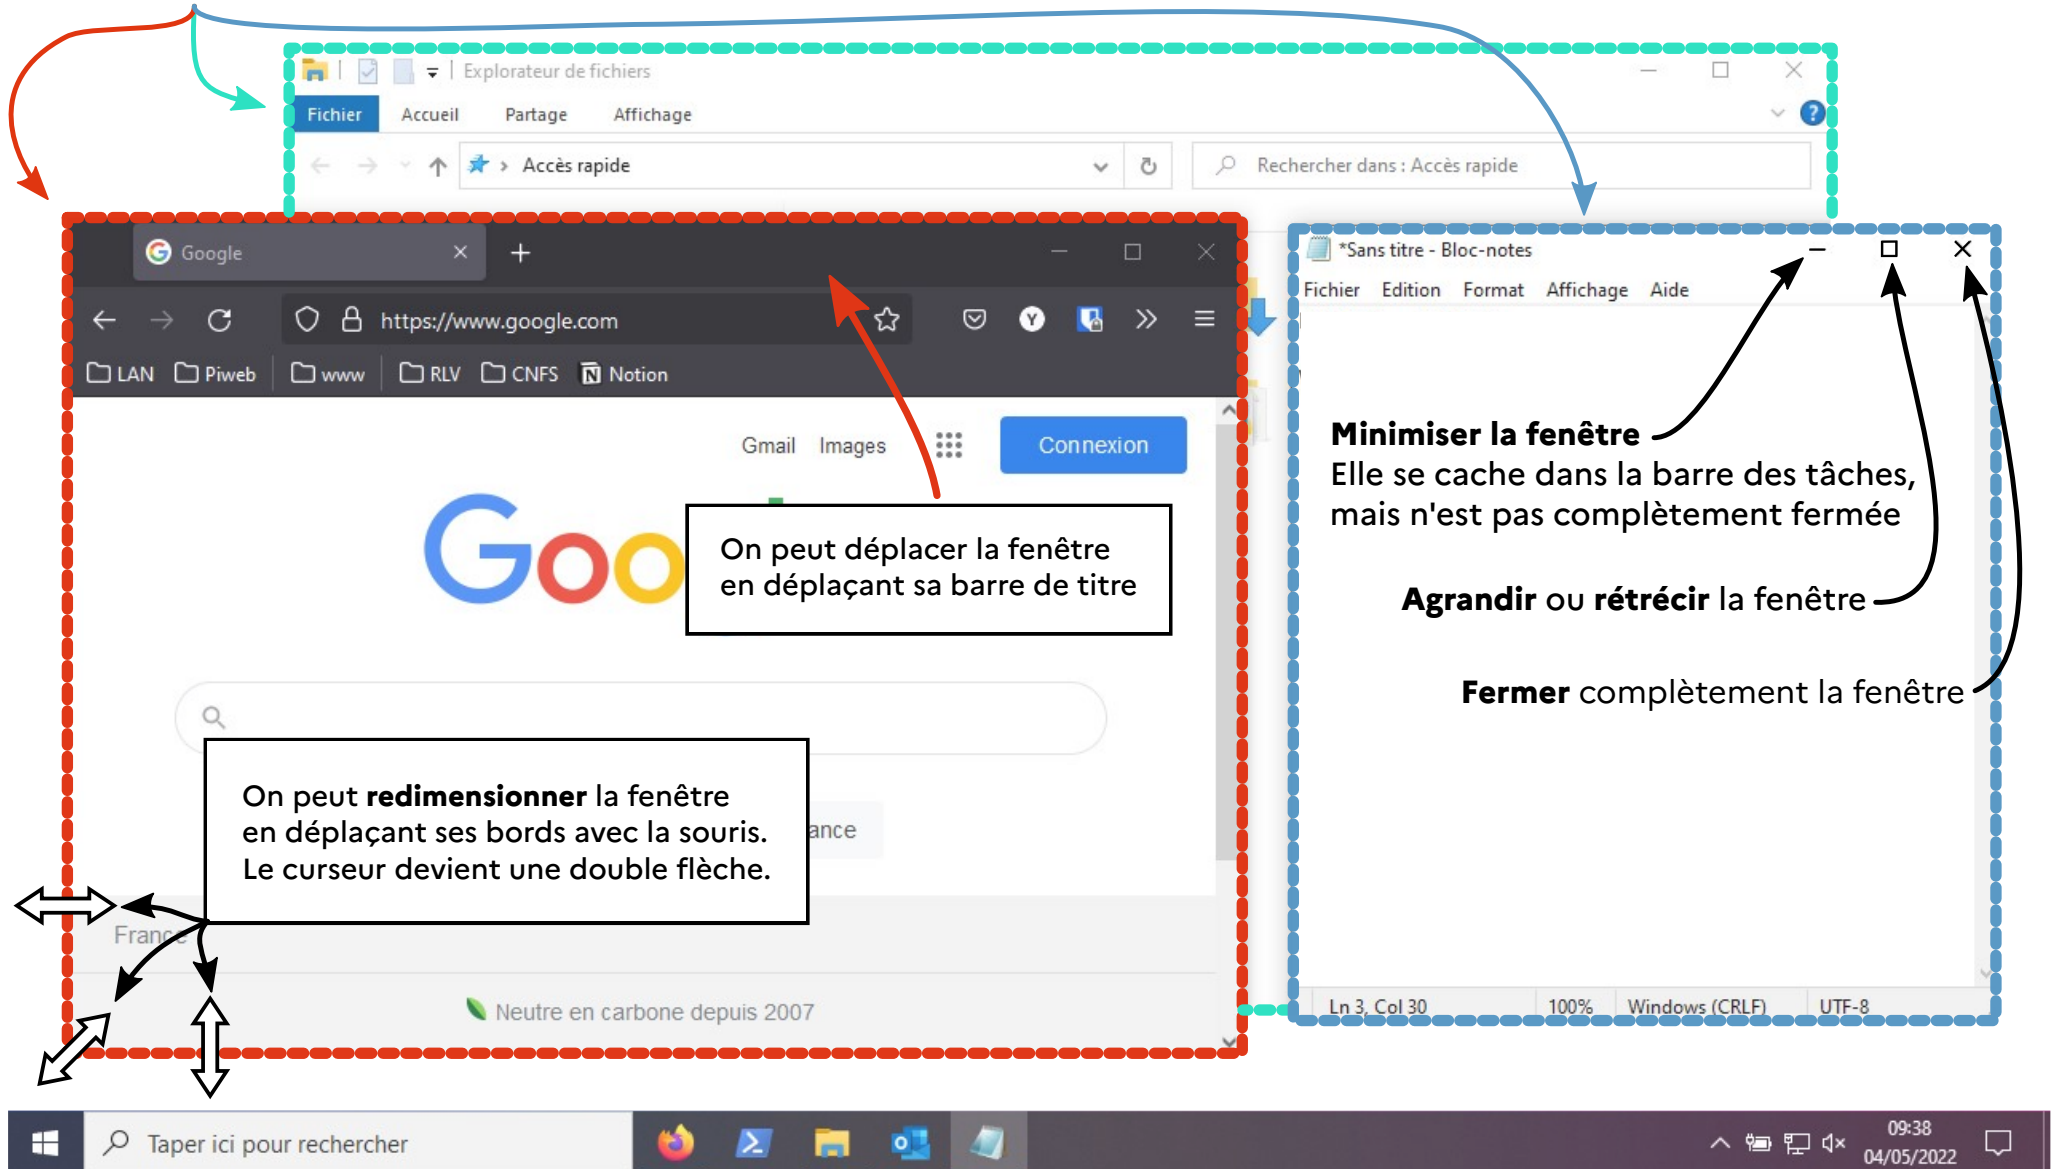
Explorateur de fichiers

Fichier Accueil Partage Affichage

Accès rapide

Rechercher dans : Accès rapide

Google

https://www.google.com

LAN Piweb www RLV CNFS Notion

Gmail Images Connexion

On peut déplacer la fenêtre en déplaçant sa barre de titre

On peut **redimensionner** la fenêtre en déplaçant ses bords avec la souris. Le curseur devient une double flèche.

ance

France

Neutre en carbone depuis 2007

*Sans titre - Bloc-notes

Fichier Edition Format Affichage Aide

**Minimiser la fenêtre**
Elle se cache dans la barre des tâches, mais n'est pas complètement fermée

**Agrandir** ou **rétrécir** la fenêtre

**Fermer** complètement la fenêtre

Ln 3, Col 30 100% Windows (CRLF) UTF-8

Taper ici pour rechercher

09:38
04/05/2022